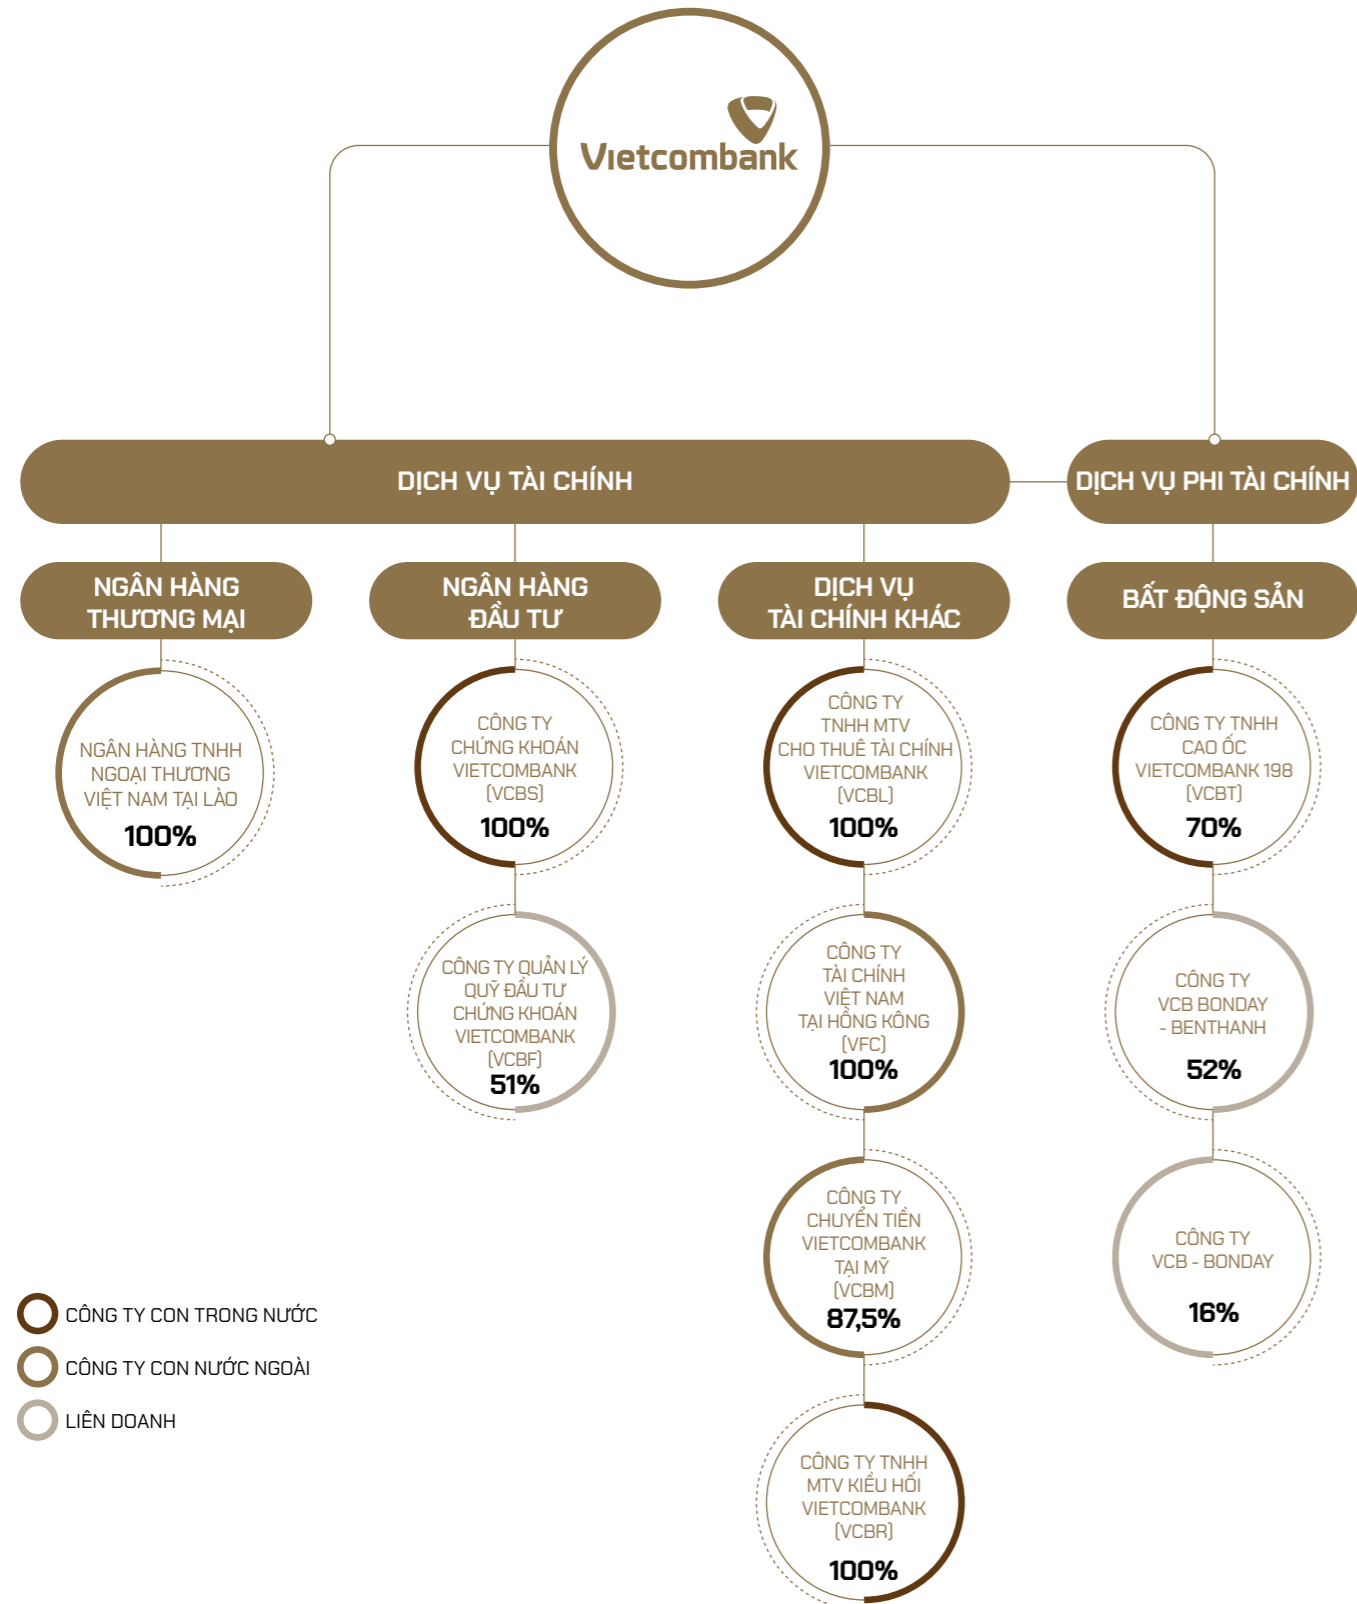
Vietcombank

DỊCH VỤ TÀI CHÍNH

DỊCH VỤ PHI TÀI CHÍNH

NGÂN HÀNG THƯƠNG MẠI

NGÂN HÀNG TNHH NGOẠI THƯƠNG VIỆT NAM TẠI LÀO
100%

NGÂN HÀNG ĐẦU TƯ

CÔNG TY CHỨNG KHOÁN VIETCOMBANK (VCBS)
100%

CÔNG TY QUẢN LÝ QUỸ ĐẦU TƯ CHỨNG KHOÁN VIETCOMBANK (VCBF)
51%

DỊCH VỤ TÀI CHÍNH KHÁC

CÔNG TY TNHH MTV CHO THUÊ TÀI CHÍNH VIETCOMBANK (VCBL)
100%

CÔNG TY TÀI CHÍNH VIỆT NAM TẠI HỒNG KÔNG (VFC)
100%

CÔNG TY CHUYỂN TIỀN VIETCOMBANK TẠI MỸ (VCBM)
87,5%

CÔNG TY TNHH MTV KIỀU HỐI VIETCOMBANK (VCBR)
100%

BẤT ĐỘNG SẢN

CÔNG TY TNHH CAO ỐC VIETCOMBANK 198 (VCBT)
70%

CÔNG TY VCB BONDAY - BENTHANH
52%

CÔNG TY VCB - BONDAY
16%

CÔNG TY CON TRONG NƯỚC
CÔNG TY CON NƯỚC NGOÀI
LIÊN DOANH